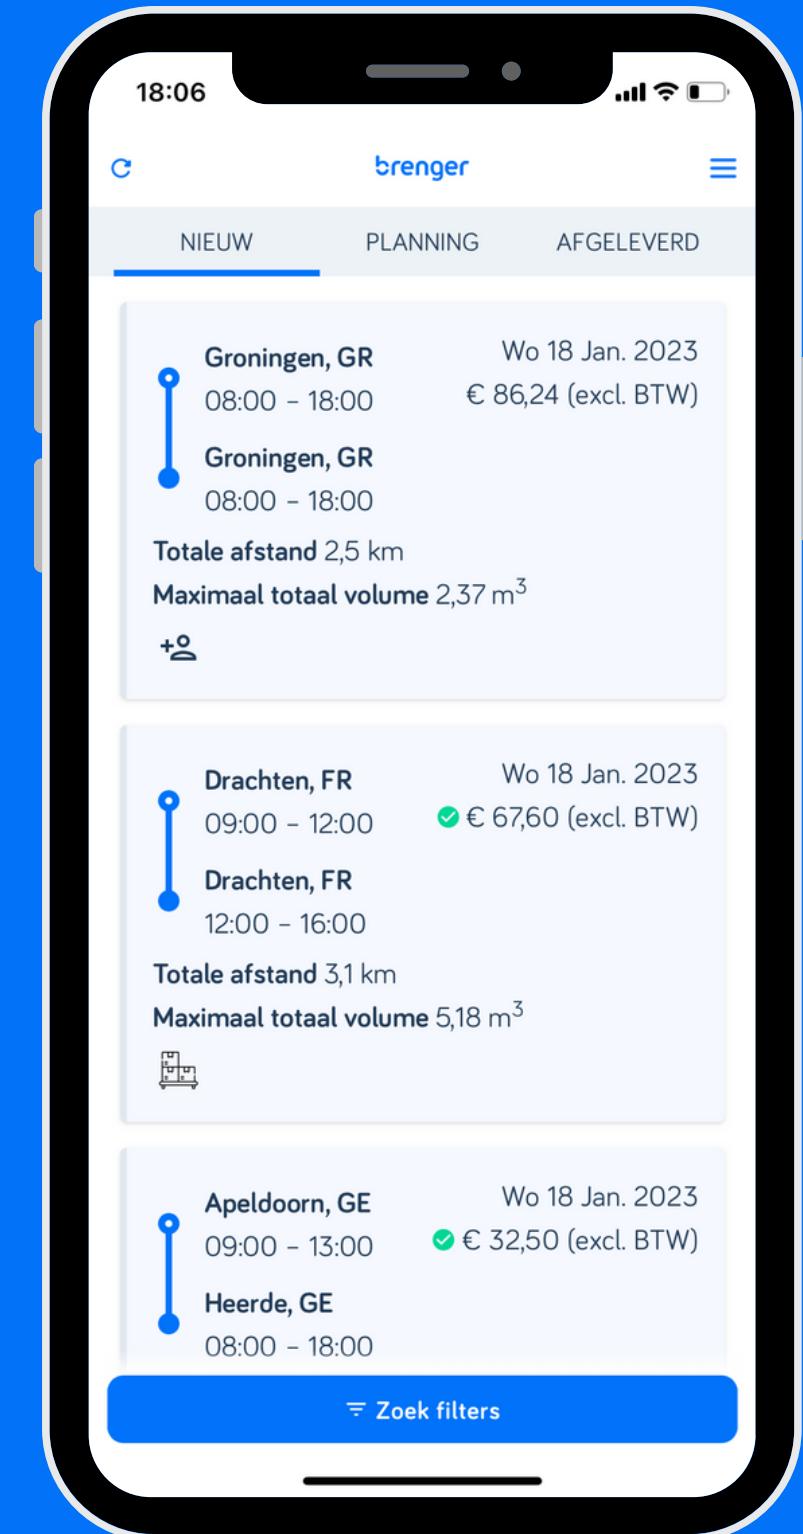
18:06

brenger

NIEUW PLANNING AFGELEVERD

Groningen, GR
08:00 - 18:00
Wo 18 Jan. 2023
€ 86,24 (excl. BTW)
Groningen, GR
08:00 - 18:00
Totale afstand 2,5 km
Maximaal totaal volume 2,37 $m^3$

Drachten, FR
09:00 - 12:00
Wo 18 Jan. 2023
€ 67,60 (excl. BTW)
Drachten, FR
12:00 - 16:00
Totale afstand 3,1 km
Maximaal totaal volume 5,18 $m^3$

Apeldoorn, GE
09:00 - 13:00
Wo 18 Jan. 2023
€ 32,50 (excl. BTW)
Heerde, GE
08:00 - 18:00

Zoek filters